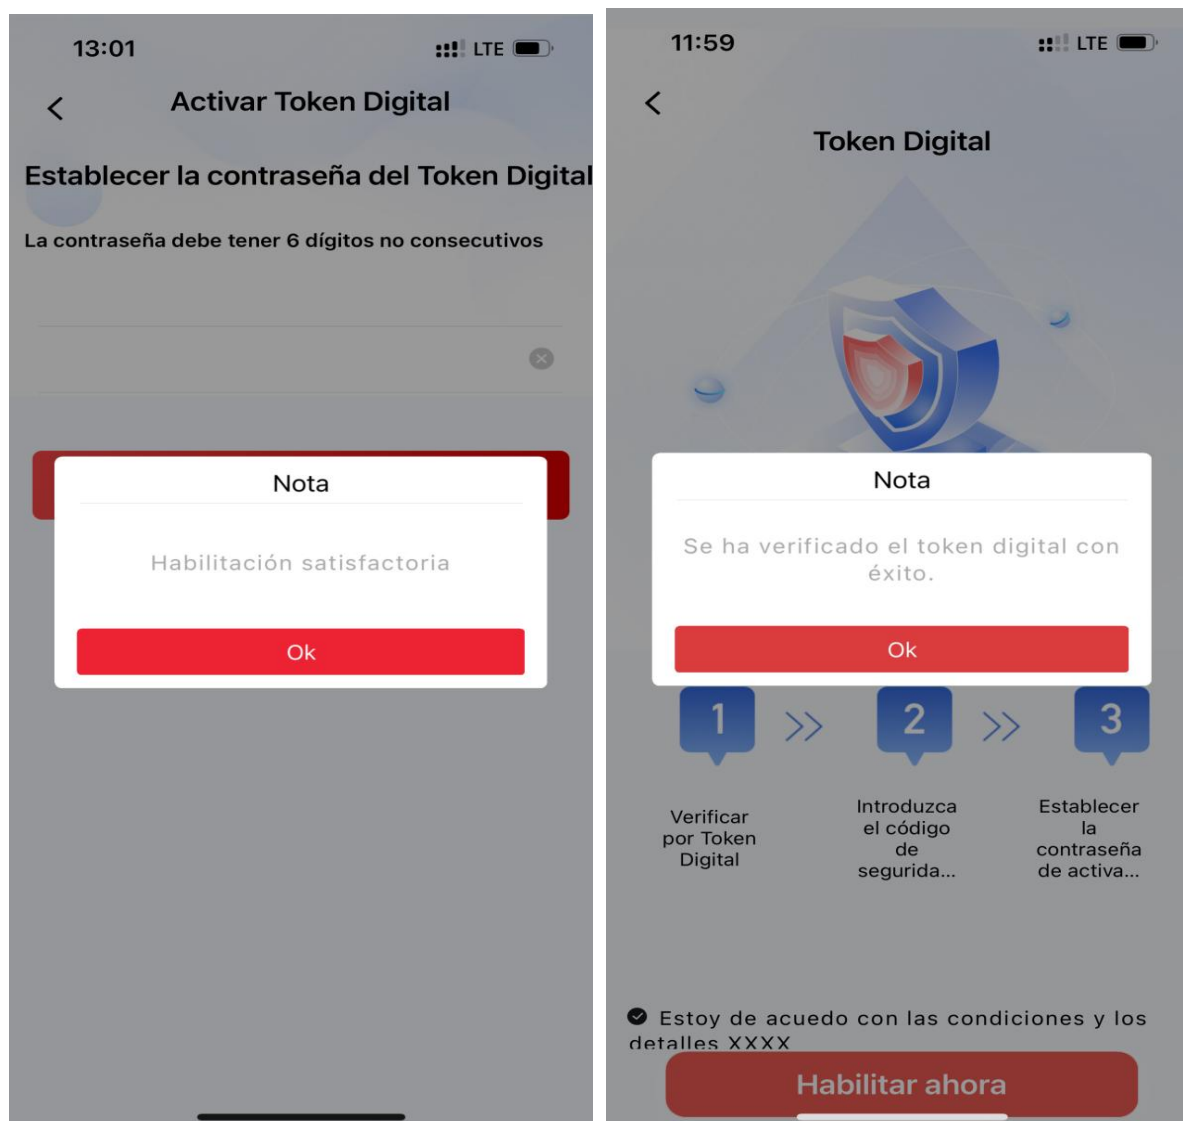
13:01 LTE

Activar Token Digital

Establecer la contraseña del Token Digital

La contraseña debe tener 6 dígitos no consecutivos

Nota

Habilitación satisfactoria

Ok

11:59 LTE

Token Digital

Nota

Se ha verificado el token digital con éxito.

Ok

1 2 3

Verificar por Token Digital

Introduzca el código de segurida...

Establecer la contraseña de activa...

Estoy de acuedo con las condiciones y los detalles XXXX

Habilitar ahora